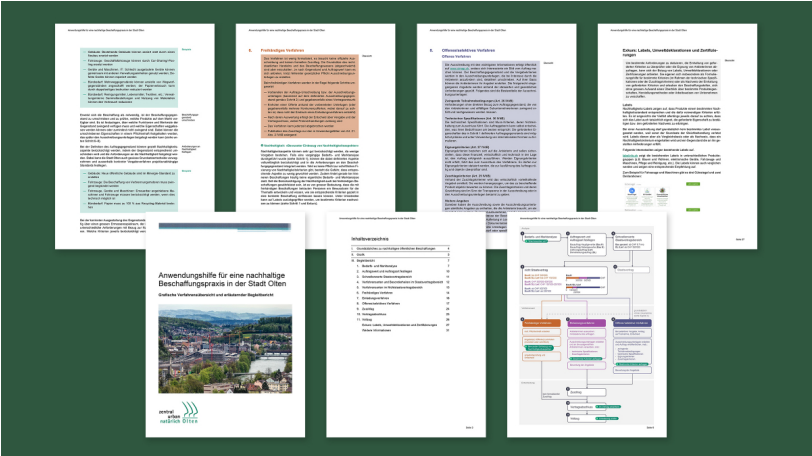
Anwendungshilfe für eine nachhaltige Beschaffungspraxis in der Stadt Olten

Grafische Verfahrensübersicht und erläuternder Begleitbericht

zentral urban natürlich Olten

Inhaltsverzeichnis

3. Freihändiges Verfahren

4. Offenes/selektives Verfahren

Offenes Verfahren

Exkurs: Labels, Umweltdeklarationen und Zertifizierungen

Labels

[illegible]